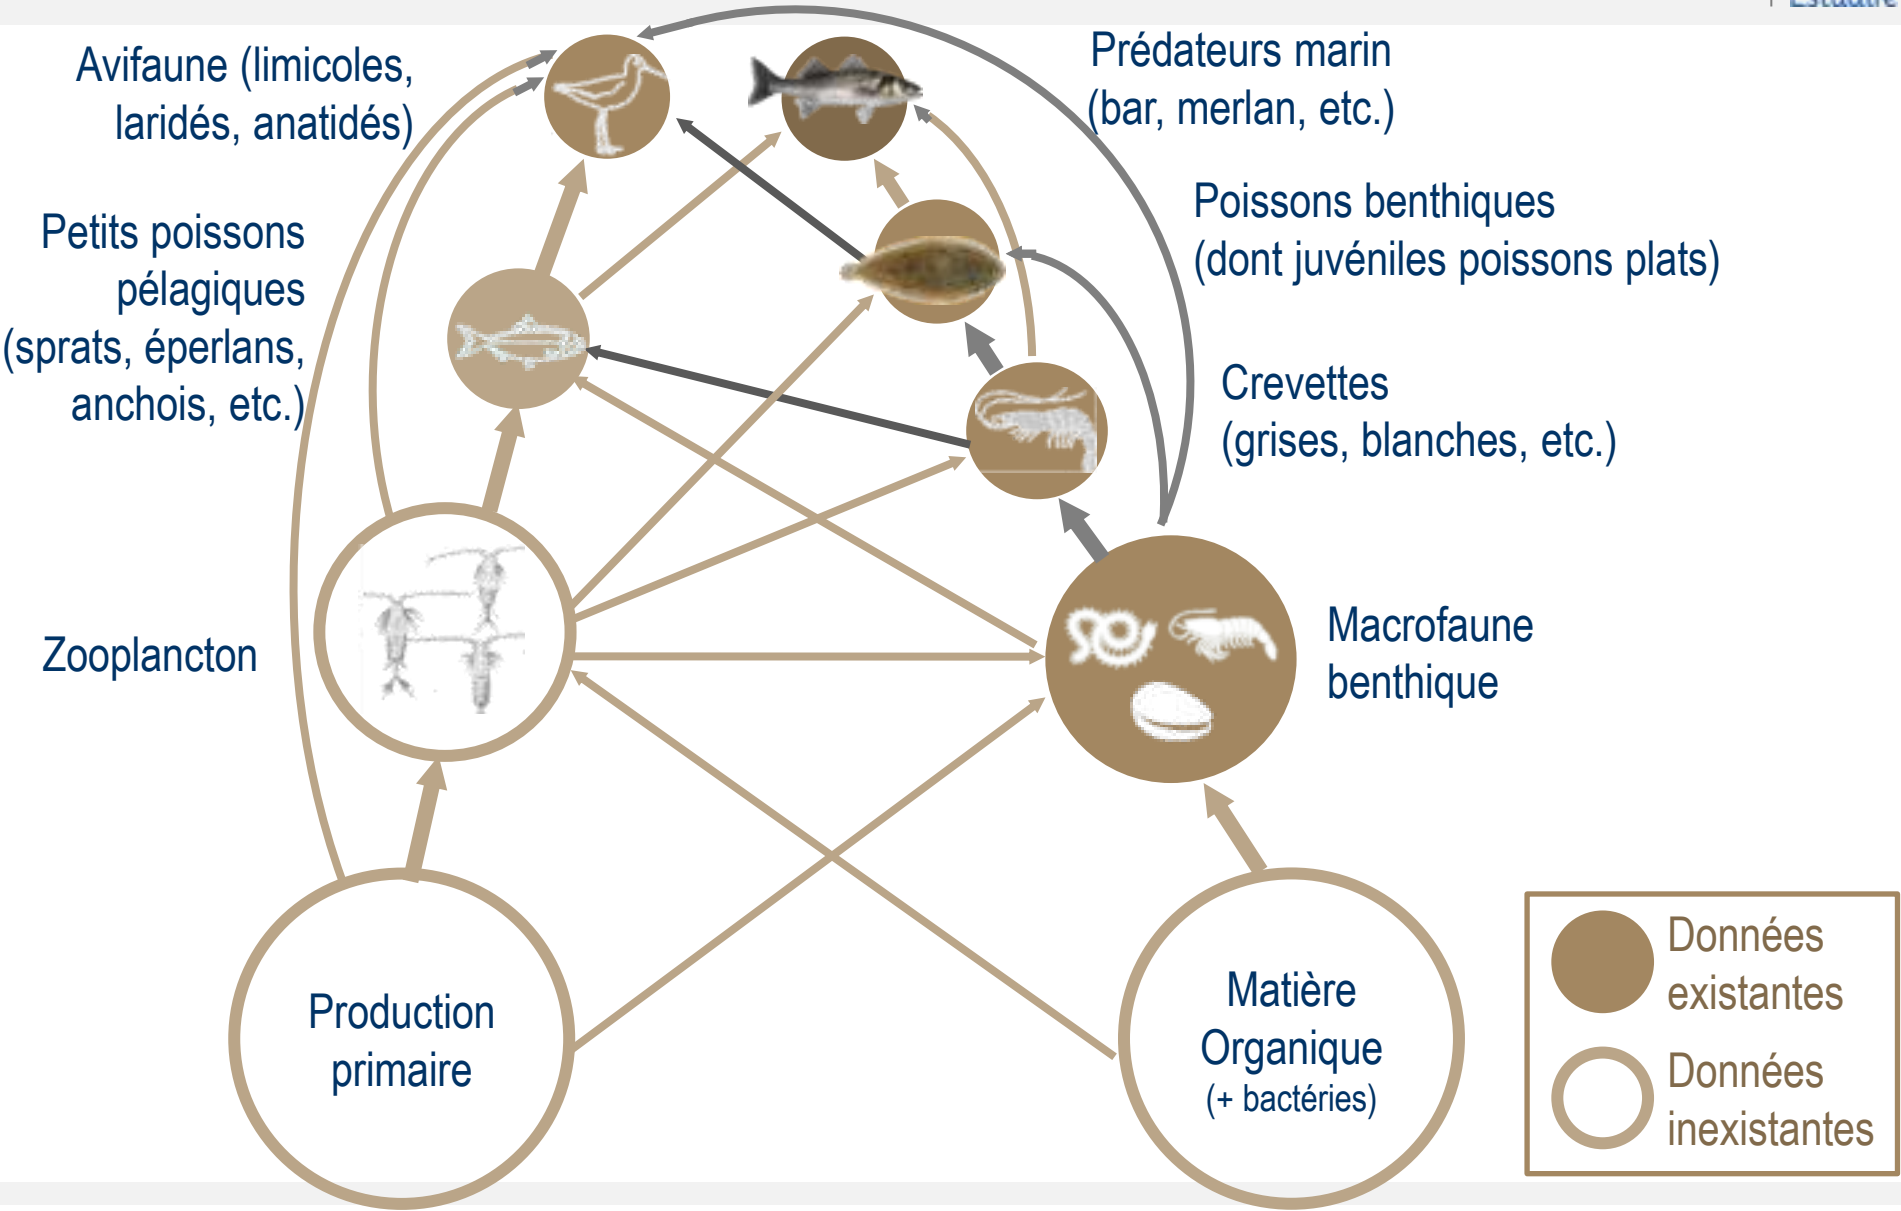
Avifaune (limicoles, laridés, anatidés)

Prédateurs marin (bar, merlan, etc.)

Petits poissons pélagiques (sprats, éperlans, anchois, etc.)

Poissons benthiques (dont juvéniles poissons plats)

Crevettes (grises, blanches, etc.)

Zooplancton

Macrofaune benthique

Production primaire

Matière Organique (+ bactéries)

Données existantes

Données inexistantes